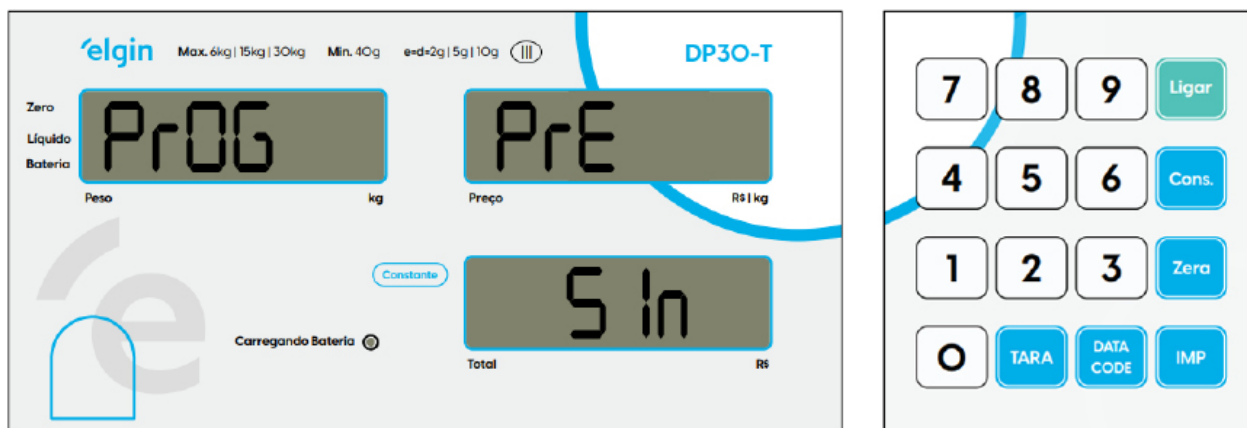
elgin Max. 6kg | 15kg | 30kg Min. 40g e=d=2g | 5g | 10g III

DP30-T

Zero
Líquido
Bateria

PrOG

Peso kg

PrE

Preço R$ | kg

Constante

S In

Total R$

Carregando Bateria

7 8 9 Ligar
4 5 6 Cons.
1 2 3 Zera
0 TARA DATA CODE IMP